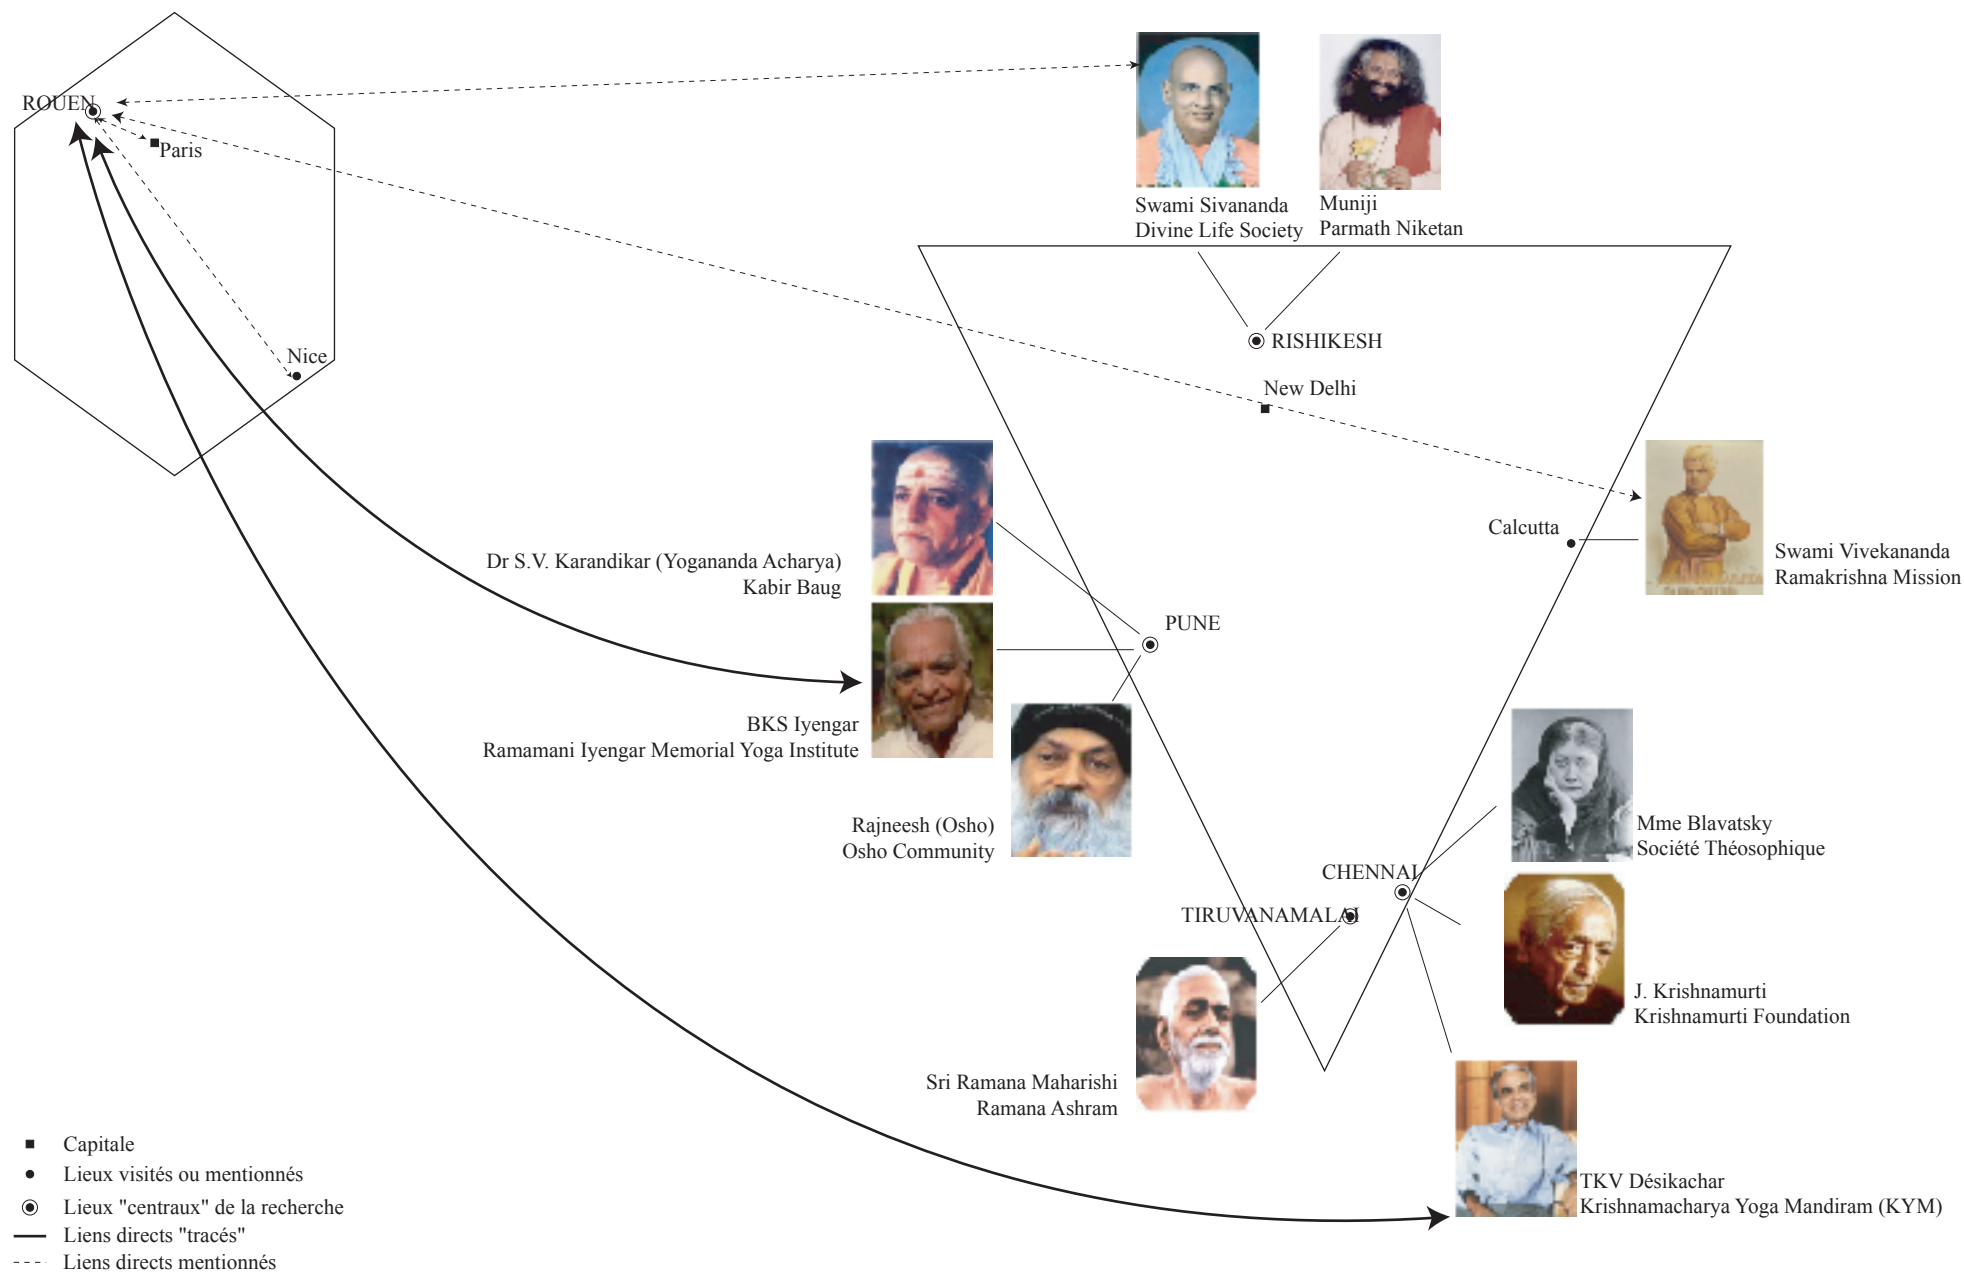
ROUEN
Paris
Nice

Swami Sivananda
Divine Life Society

Muniji
Parmath Niketan

RISHIKESH
New Delhi

Calcutta

Swami Vivekananda
Ramakrishna Mission

Dr S.V. Karandikar (Yogananda Acharya)
Kabir Baug

PUNE

BKS Iyengar
Ramamani Iyengar Memorial Yoga Institute

Rajneesh (Osho)
Osho Community

Mme Blavatsky
Société Théosophique

CHENNAI
TIRUVANAMALAI

J. Krishnamurti
Krishnamurti Foundation

Sri Ramana Maharishi
Ramana Ashram

TKV Désikachar
Krishnamacharya Yoga Mandiram (KYM)

Capitale
Lieux visités ou mentionnés
Lieux "centraux" de la recherche
Liens directs "tracés"
Liens directs mentionnés